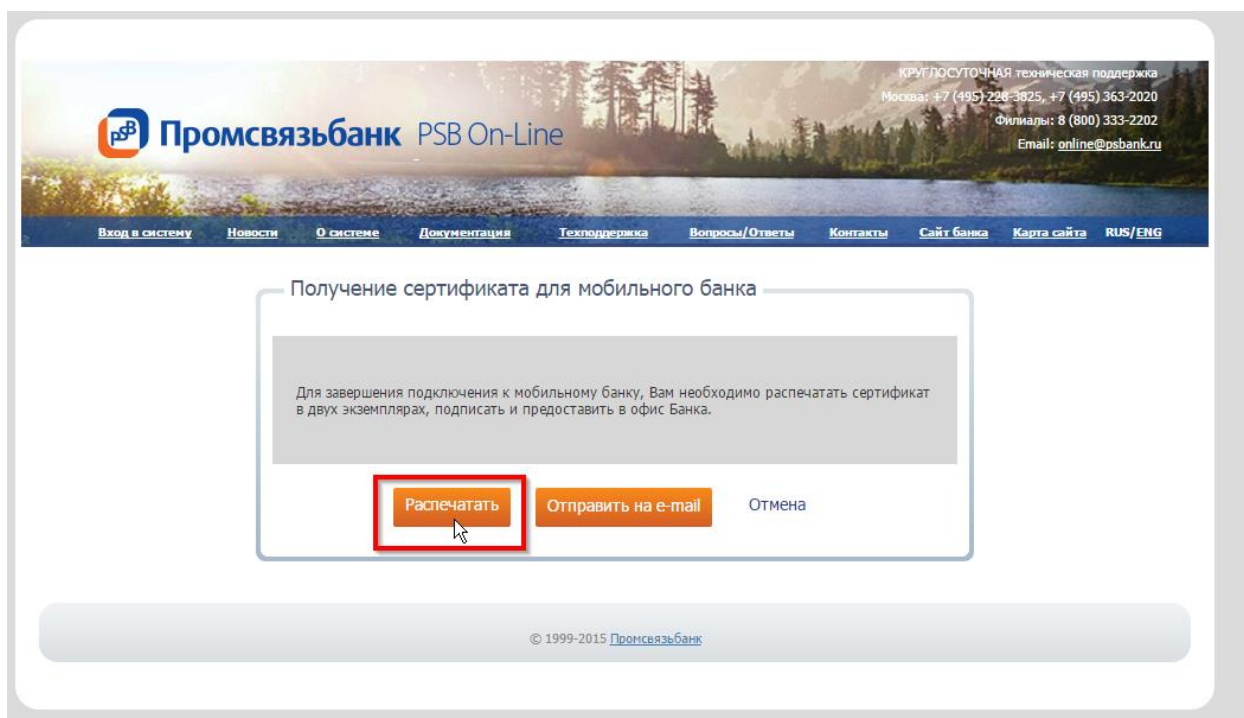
PSB Промсвязьбанк PSB On-Line

КРУГЛОСУТОЧНАЯ техническая поддержка
Москва: +7 (495) 228-3825, +7 (495) 363-2020
Филиалы: 8 (800) 333-2202
Email: online@psbank.ru

Вход в систему Новости О системе Документация Техподдержка Вопросы/Ответы Контакты Сайт банка Карта сайта RUS/ENG

Получение сертификата для мобильного банка

Для завершения подключения к мобильному банку, Вам необходимо распечатать сертификат в двух экземплярах, подписать и предоставить в офис Банка.

Распечатать Отправить на e-mail Отмена

© 1999-2015 Промсвязьбанк